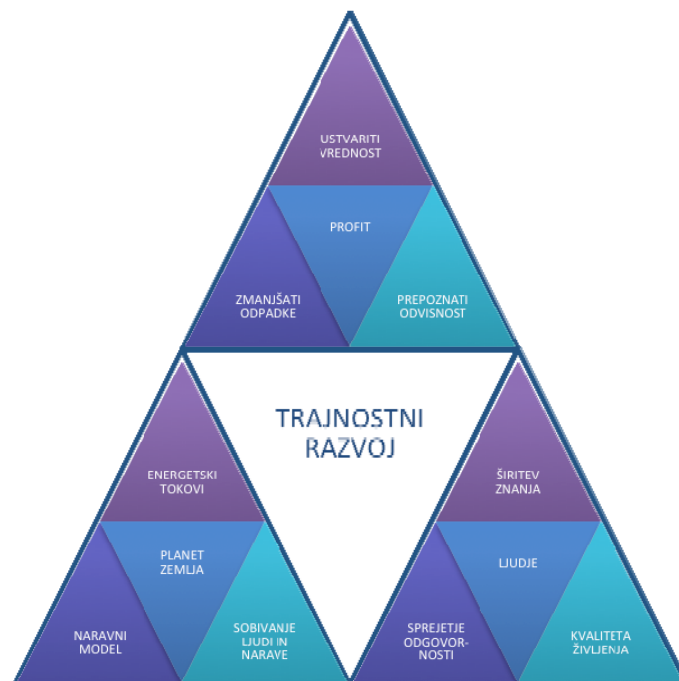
USTVARITI VREDNOST

PROFIT

ZMANJŠATI ODPADKE

PREPOZNATI ODVISNOST

TRAJNOSTNI RAZVOJ

ENERGETSKI TOKOVI

PLANET ZEMLJA

NARAVNI MODEL

SOBIVANJE LJUDI IN NARAVE

ŠIRITEV ZNANJA

LJUDJE

SPREJETJE ODGOVORNOSTI

KVALITETA ŽIVLJENJA